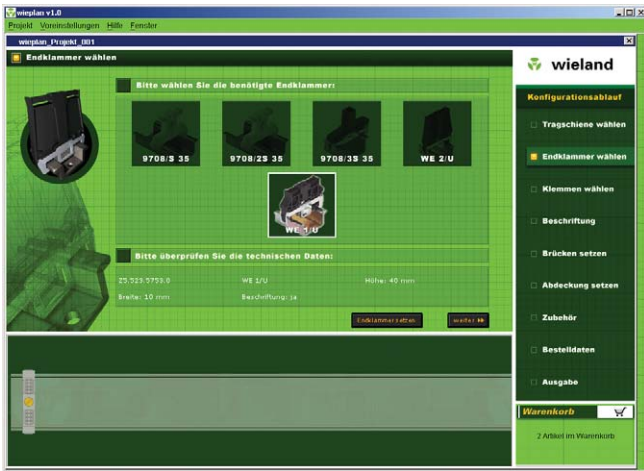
wieplan v1.0
Projekt Voreinstellungen Hilfe Fenster
wieplan_Projekt_001
Endklammer wählen
Bitte wählen Sie die benötigte Endklammer:
9708/S 35
9708/2S 35
9708/3S 35
WE 2/U
WE 1/U
Bitte überprüfen Sie die technischen Daten:
Z5.523.5753.0
WE 1/U
Höhe: 40 mm
Breite: 10 mm
Beschriftung: ja
Endklammer setzen
weiter
wieland
Konfigurationsablauf
Tragschiene wählen
Endklammer wählen
Klemmen wählen
Beschriftung
Brücken setzen
Abdeckung setzen
Zubehör
Bestelldaten
Ausgabe
Warenkorb
2 Artikel im Warenkorb